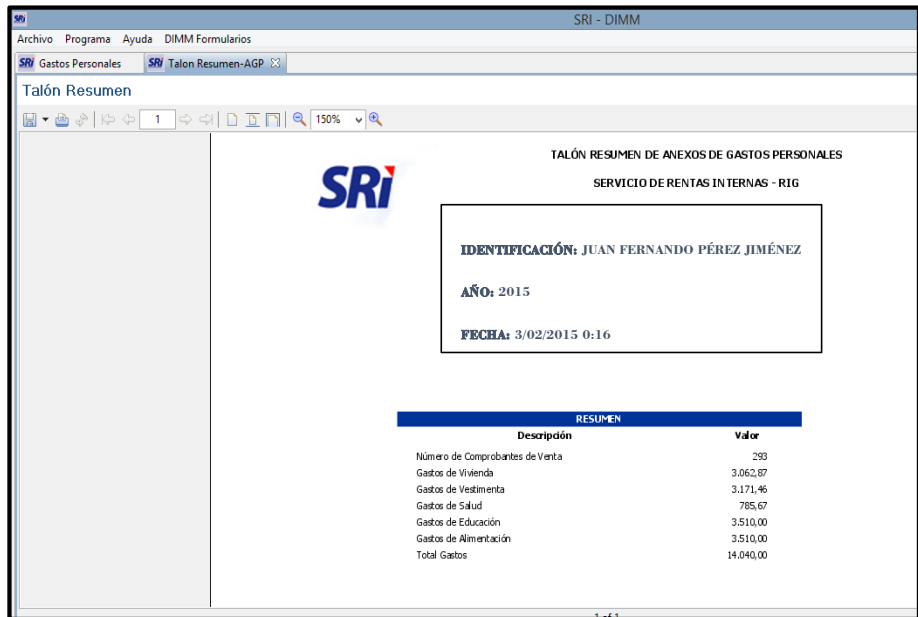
SRI - DIMM

Archivo Programa Ayuda DIMM Formularios

SRi Gastos Personales
SRi Talon Resumen-AGP

Talón Resumen

1
150%

SRi

TALÓN RESUMEN DE ANEXOS DE GASTOS PERSONALES

SERVICIO DE RENTAS INTERNAS - RIG

IDENTIFICACIÓN: JUAN FERNANDO PÉREZ JIMÉNEZ

AÑO: 2015

FECHA: 3/02/2015 0:16

RESUMEN

| Descripción | Valor |
|---|---|
| Número de Comprobantes de Venta | 293 |
| Gastos de Vivienda | 3.062,87 |
| Gastos de Vestimenta | 3.171,46 |
| Gastos de Salud | 785,67 |
| Gastos de Educación | 3.510,00 |
| Gastos de Alimentación | 3.510,00 |
| Total Gastos | 14.040,00 |

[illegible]